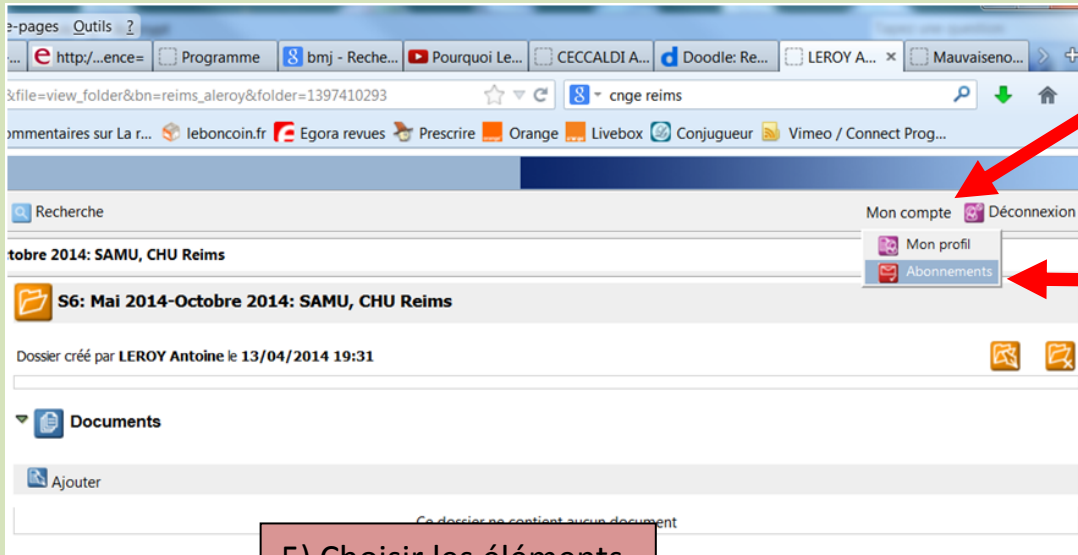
e-pages Outils ?

... http:/...ence= Programme bmj - Reche... Pourquoi Le... CECCALDI A... Doodle: Re... LEROY A... × Mauvaiseno...

&file=view_folder&bn=reims_aleroy&folder=1397410293

cnge reims

ommentaires sur La r... leboncoin.fr Egora revues Prescrire Orange Livebox Conjugueur Vimeo / Connect Prog...

Recherche

Mon compte Déconnexion

Mon profil

Abonnements

ctobre 2014: SAMU, CHU Reims

S6: Mai 2014-Octobre 2014: SAMU, CHU Reims

Dossier créé par LEROY Antoine le 13/04/2014 19:31

Documents

Ajouter

Ce dossier ne contient aucun document

5) Choisir les éléments